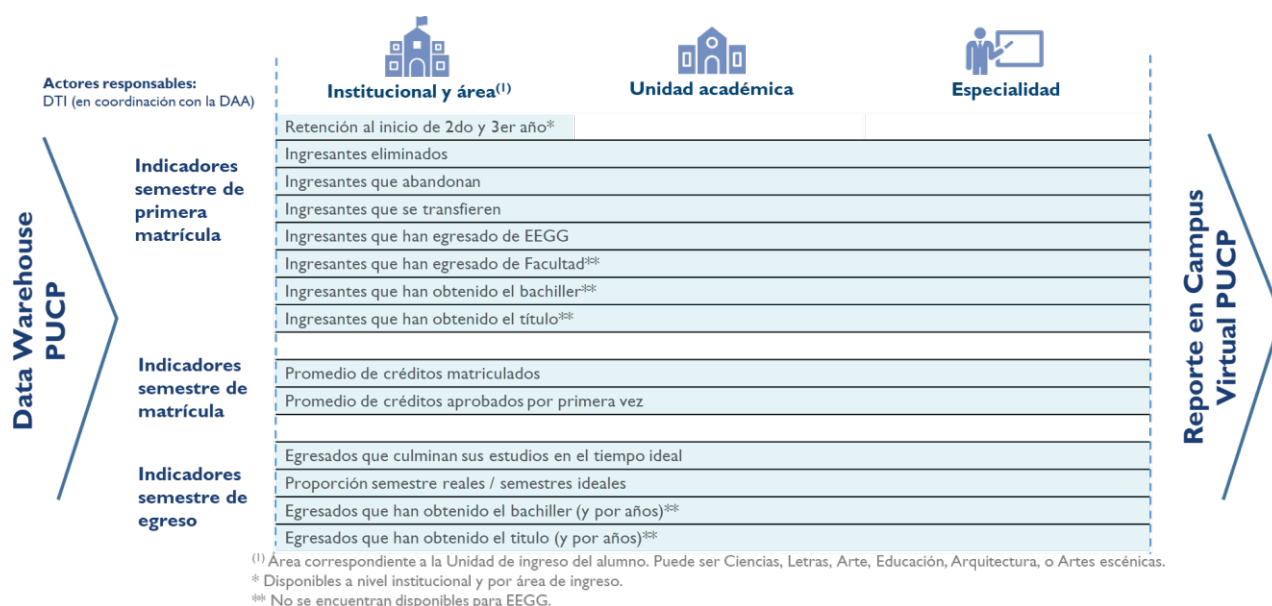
Actores responsables:
DTI (en coordinación con la DAA)

Institucional y área$^{(1)}$

Unidad académica

Especialidad

Data Warehouse PUCP

Indicadores semestre de primera matrícula

Retención al inicio de 2do y 3er año*
Ingresantes eliminados
Ingresantes que abandonan
Ingresantes que se transfieren
Ingresantes que han egresado de EEGG
Ingresantes que han egresado de Facultad**
Ingresantes que han obtenido el bachiller**
Ingresantes que han obtenido el título**

Indicadores semestre de matrícula

Promedio de créditos matriculados
Promedio de créditos aprobados por primera vez

Indicadores semestre de egreso

Egresados que culminan sus estudios en el tiempo ideal
Proporción semestre reales / semestres ideales
Egresados que han obtenido el bachiller (y por años)**
Egresados que han obtenido el titulo (y por años)**

Reporte en Campus Virtual PUCP

$^{(1)}$ Área correspondiente a la Unidad de ingreso del alumno. Puede ser Ciencias, Letras, Arte, Educación, Arquitectura, o Artes escénicas.
* Disponibles a nivel institucional y por área de ingreso.
** No se encuentran disponibles para EEGG.